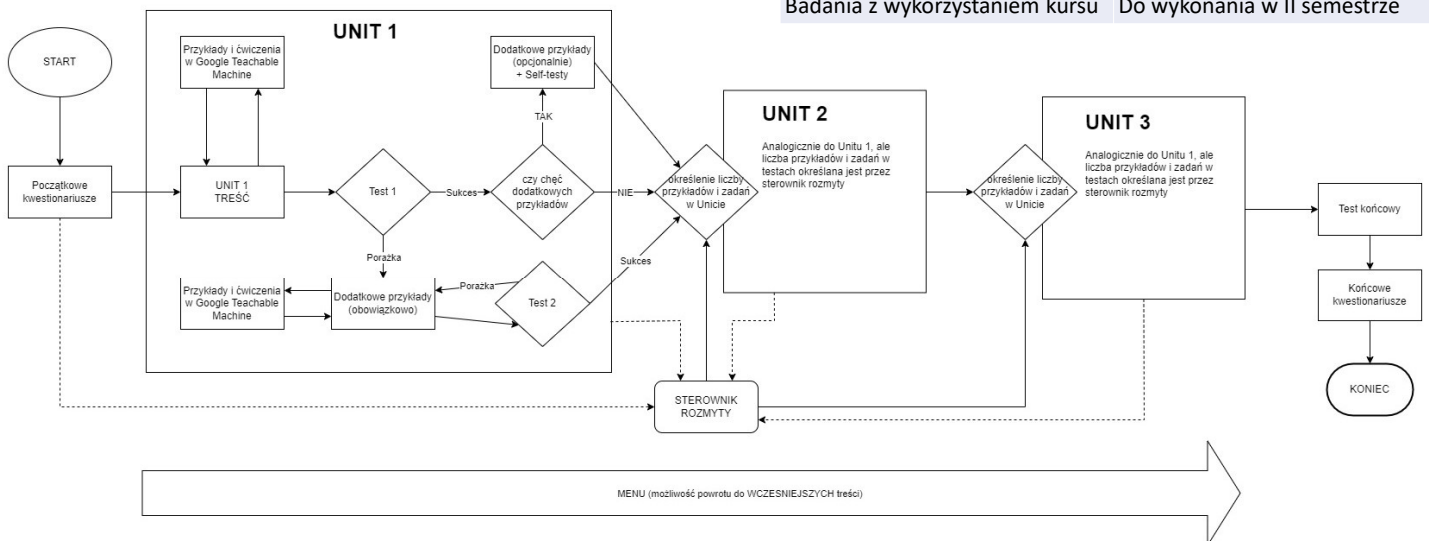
| Badania z wykorzystaniem kursu | Do wykonania w II semestrze |
|---|---|

START

Początkowe kwestionariusze

UNIT 1

Przykłady i ćwiczenia w Google Teachable Machine

UNIT 1 TREŚĆ

Test 1

Sukces

czy chęć dodatkowych przykładów

TAK

Dodatkowe przykłady (opcjonalnie) + Self-testy

NIE

Porażka

Przykłady i ćwiczenia w Google Teachable Machine

Dodatkowe przykłady (obowiązkowo)

Porażka

Test 2

Sukces

określenie liczby przykładów i zadań w Unicie

UNIT 2

Analogicznie do Unitu 1, ale liczba przykładów i zadań w testach określana jest przez sterownik rozmyty

określenie liczby przykładów i zadań w Unicie

UNIT 3

Analogicznie do Unitu 1, ale liczba przykładów i zadań w testach określana jest przez sterownik rozmyty

Test końcowy

Końcowe kwestionariusze

KONIEC

STEROWNIK ROZMYTY

MENU (możliwość powrotu do WCZESNIEJSZYCH treści)